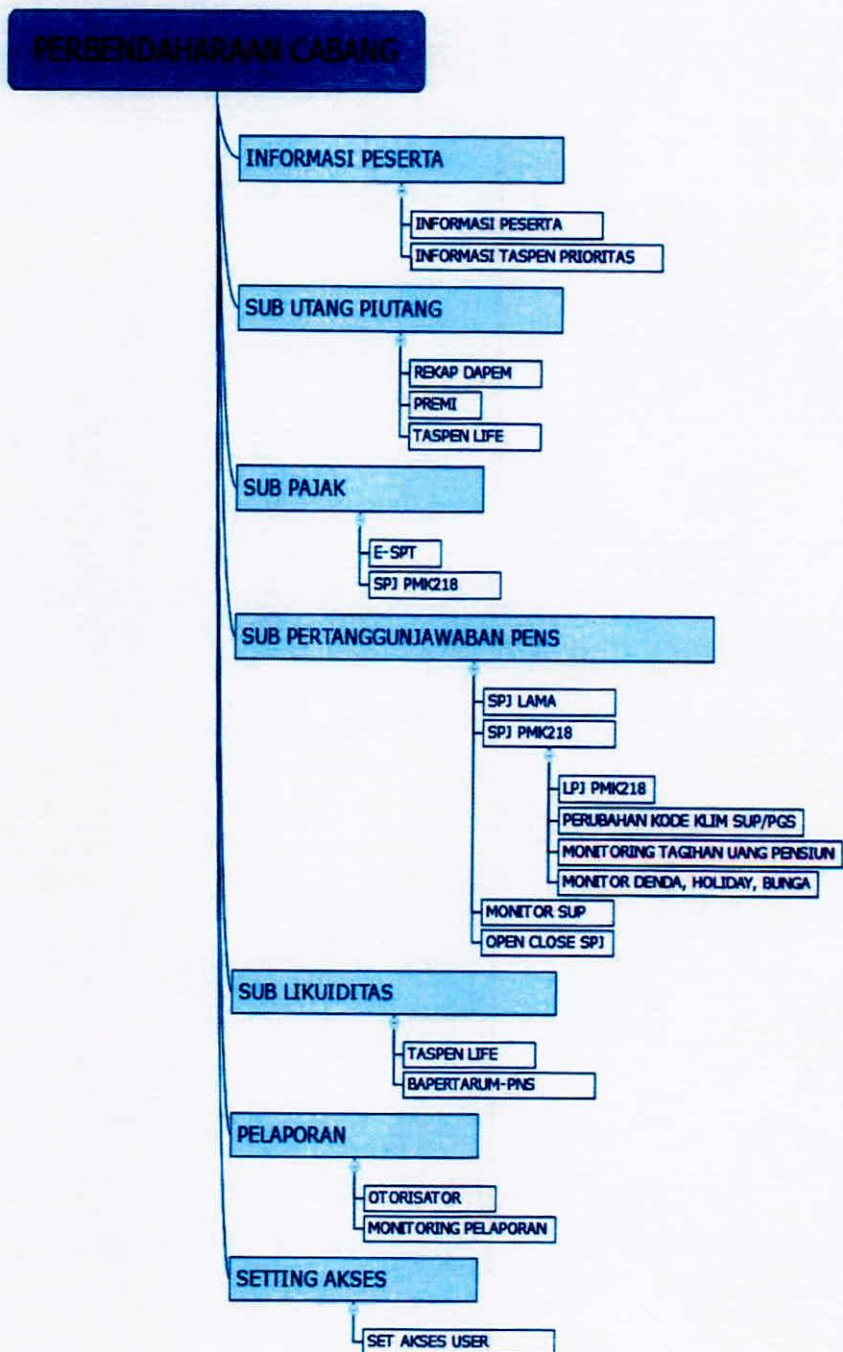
PERBENDAHARAAN CABANG

INFORMASI PESERTA

INFORMASI PESERTA

INFORMASI TASPEN PRIORITAS

SUB UTANG PIUTANG

REKAP DAPEM

PREMI

TASPEN LIFE

SUB PAJAK

E-SPT

SPJ PMK218

SUB PERTANGGUNJAWABAN PENS

SPJ LAMA

SPJ PMK218

LPJ PMK218

PERUBAHAN KODE KLIM SUP/PGS

MONITORING TAGIHAN UANG PENSIUN

MONITOR DENDA, HOLIDAY, BUNGA

MONITOR SUP

OPEN CLOSE SPJ

SUB LIKUIDITAS

TASPEN LIFE

BAPERTARUM-PNS

PELAPORAN

OTORISATOR

MONITORING PELAPORAN

SETTING AKSES

SET AKSES USER